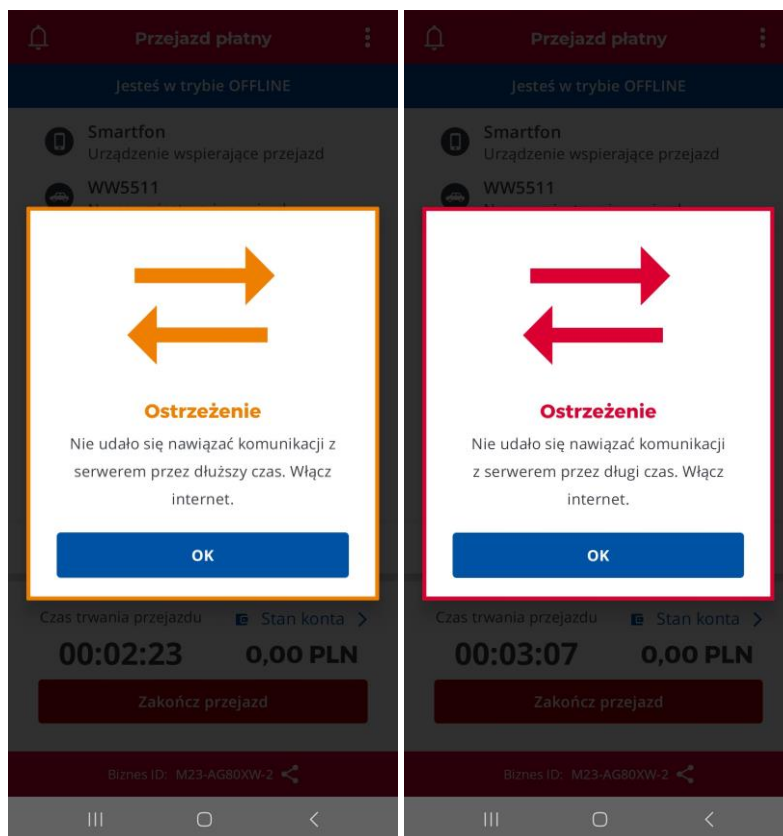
Przejazd płatny

Jesteś w trybie OFFLINE

Smartfon
Urządzenie wspierające przejazd

WW5511

Ostrzeżenie

Nie udało się nawiązać komunikacji z serwerem przez dłuższy czas. Włącz internet.

OK

Czas trwania przejazdu

Stan konta

00:02:23

0,00 PLN

Zakończ przejazd

Biznes ID: M23-AG80XW-2

Przejazd płatny

Jesteś w trybie OFFLINE

Smartfon
Urządzenie wspierające przejazd

WW5511

Ostrzeżenie

Nie udało się nawiązać komunikacji z serwerem przez długi czas. Włącz internet.

OK

Czas trwania przejazdu

Stan konta

00:03:07

0,00 PLN

Zakończ przejazd

Biznes ID: M23-AG80XW-2